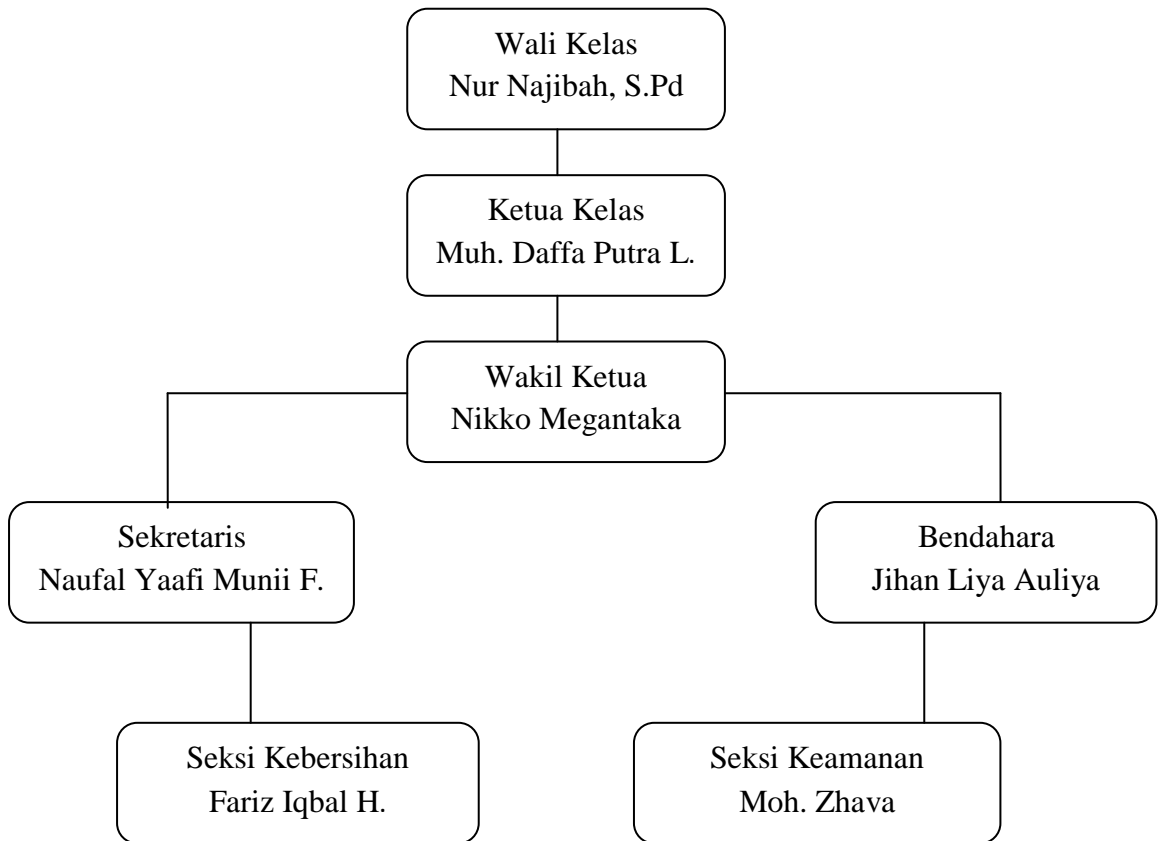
Wali Kelas
Nur Najibah, S.Pd

Ketua Kelas
Muh. Daffa Putra L.

Wakil Ketua
Nikko Megantaka

Sekretaris
Naufal Yaafi Munii F.

Bendahara
Jihan Liya Auliya

Seksi Kebersihan
Fariz Iqbal H.

Seksi Keamanan
Moh. Zhava